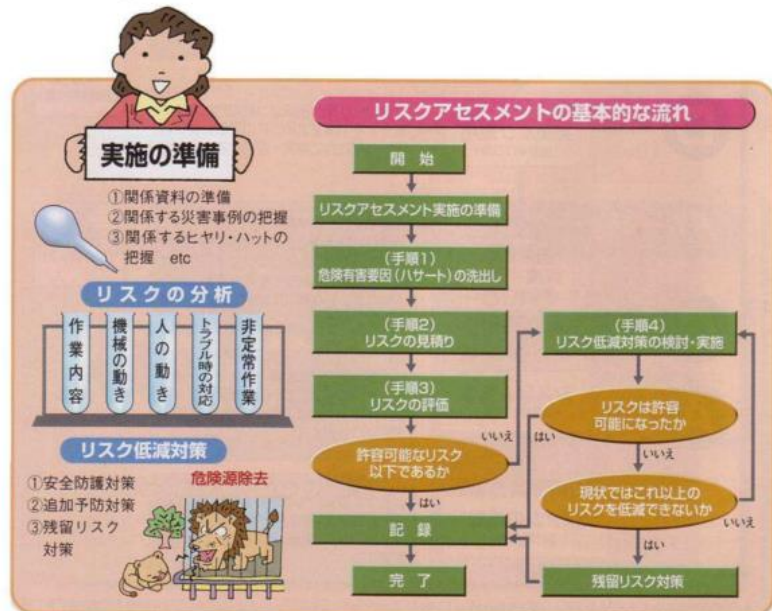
実施の準備

①関係資料の準備
②関係する災害事例の把握
③関係するヒヤリ・ハットの把握　etc

リスクの分析

作業内容
機械の動き
人の動き
トラブル時の対応
非定常作業

リスク低減対策

①安全防護対策
②追加予防対策
③残留リスク対策

危険源除去

リスクアセスメントの基本的な流れ

開　始

リスクアセスメント実施の準備

（手順1）
危険有害要因（ハザード）の洗出し

（手順2）
リスクの見積り

（手順3）
リスクの評価

許容可能なリスク以下であるか

いいえ

はい

記　録

完　了

（手順4）
リスク低減対策の検討・実施

リスクは許容可能になったか

はい

いいえ

現状ではこれ以上のリスクを低減できないか

いいえ

はい

残留リスク対策